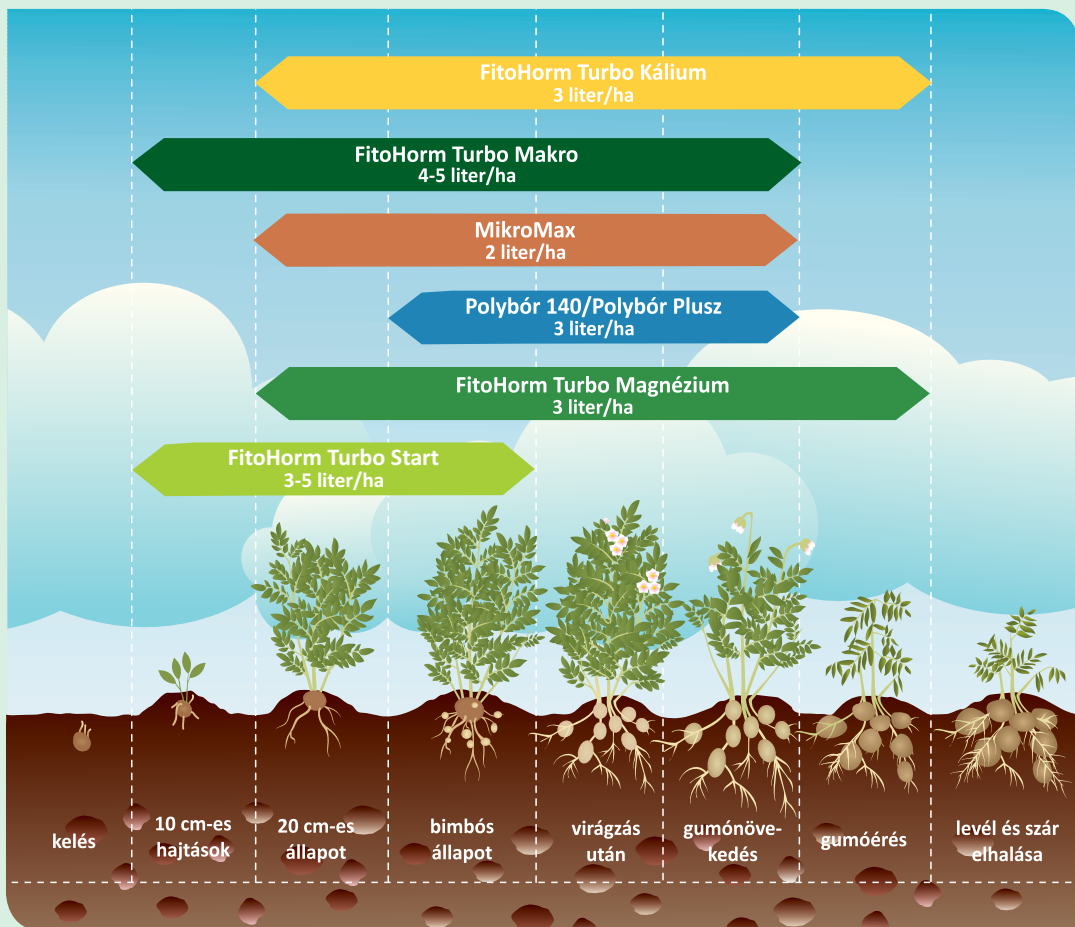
FitoHorm Turbo Kálium
3 liter/ha

FitoHorm Turbo Makro
4-5 liter/ha

MikroMax
2 liter/ha

Polybór 140/Polybór Plusz
3 liter/ha

FitoHorm Turbo Magnézium
3 liter/ha

FitoHorm Turbo Start
3-5 liter/ha

kelés

10 cm-es hajtások

20 cm-es állapot

bimbós állapot

virágzás után

gumónövekedés

gumóérés

levél és szár elhalása